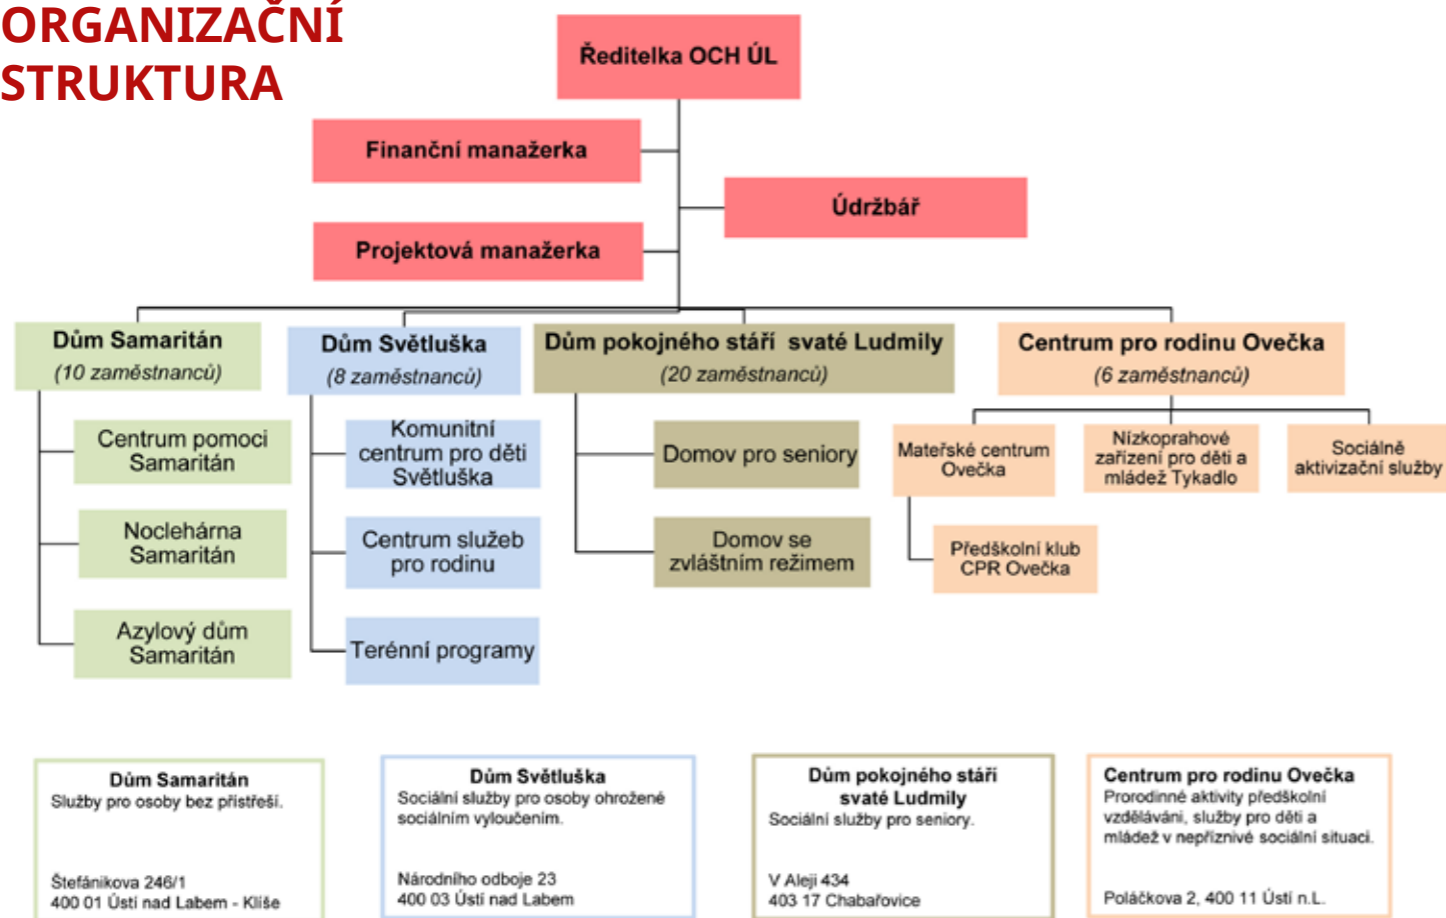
ORGANIZAČNÍ STRUKTURA

Ředitelka OCH ÚL

Finanční manažerka

Údržbář

Projektová manažerka

Dům Samaritán
(10 zaměstnanců)

Dům Světluška
(8 zaměstnanců)

Dům pokojného stáří svaté Ludmily
(20 zaměstnanců)

Centrum pro rodinu Ovečka
(6 zaměstnanců)

Centrum pomoci Samaritán

Noclehárna Samaritán

Azylový dům Samaritán

Komunitní centrum pro děti Světluška

Centrum služeb pro rodinu

Terénní programy

Domov pro seniory

Domov se zvláštním režimem

Mateřské centrum Ovečka

Nízkoprahové zařízení pro děti a mládež Tykadlo

Sociálně aktivizační služby

Předškolní klub CPR Ovečka

Dům Samaritán
Služby pro osoby bez přístřeší.

Štefánikova 246/1
400 01 Ústí nad Labem - Klíše

Dům Světluška
Sociální služby pro osoby ohrožené sociálním vyloučením.

Národního odboje 23
400 03 Ústí nad Labem

Dům pokojného stáří svaté Ludmily
Sociální služby pro seniory.

V Aleji 434
403 17 Chabařovice

Centrum pro rodinu Ovečka
Prorodinné aktivity předškolní vzdělávání, služby pro děti a mládež v nepříznivé sociální situaci.

Poláčkova 2, 400 11 Ústí n.L.